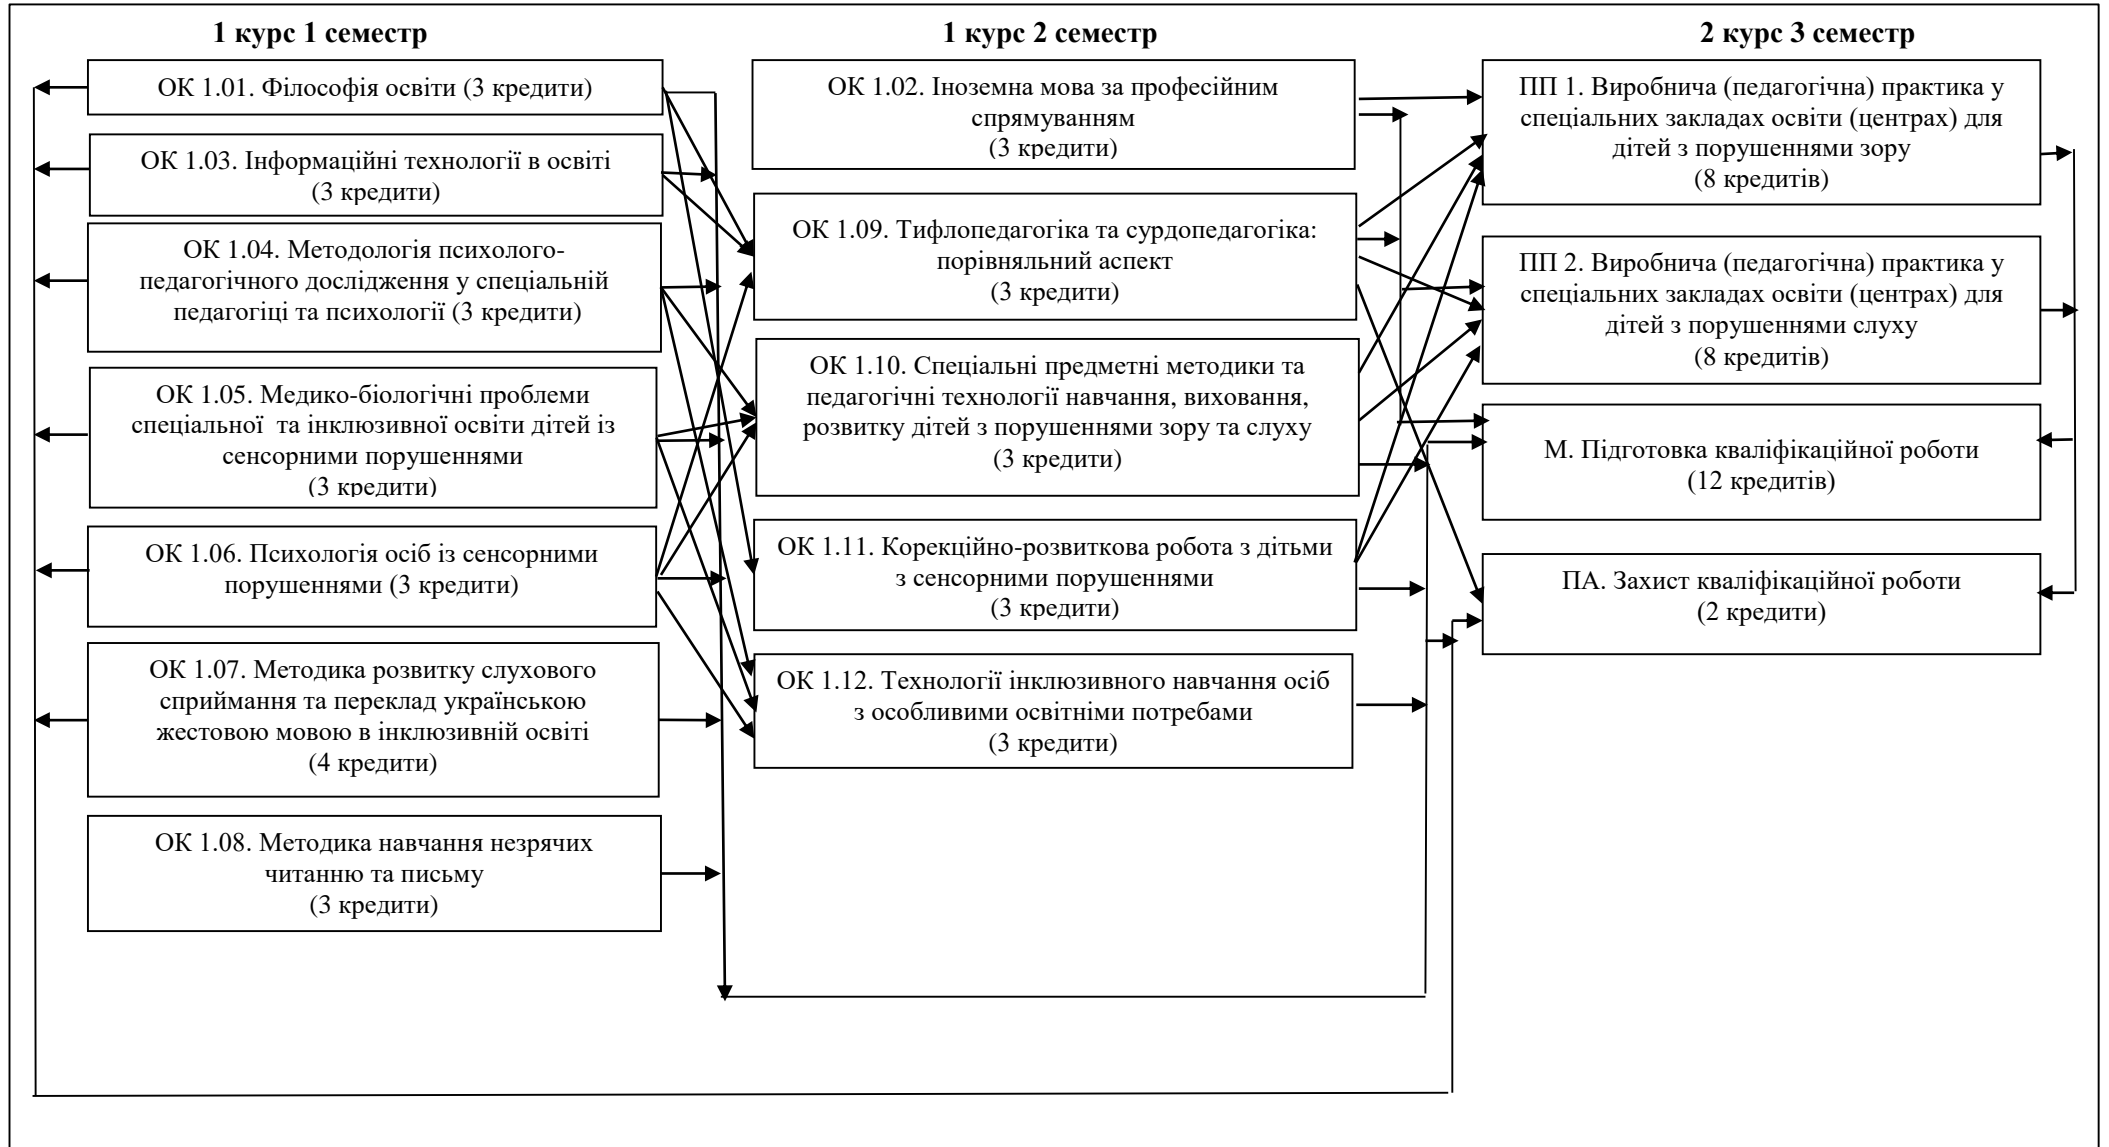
1 курс 1 семестр

ОК 1.01. Філософія освіти (3 кредити)

ОК 1.03. Інформаційні технології в освіті (3 кредити)

ОК 1.04. Методологія психолого-педагогічного дослідження у спеціальній педагогіці та психології (3 кредити)

ОК 1.05. Медико-біологічні проблеми спеціальної та інклюзивної освіти дітей із сенсорними порушеннями (3 кредити)

ОК 1.06. Психологія осіб із сенсорними порушеннями (3 кредити)

ОК 1.07. Методика розвитку слухового сприймання та переклад українською жестовою мовою в інклюзивній освіті (4 кредити)

ОК 1.08. Методика навчання незрячих читанню та письму (3 кредити)

1 курс 2 семестр

ОК 1.02. Іноземна мова за професійним спрямуванням (3 кредити)

ОК 1.09. Тифлопедагогіка та сурдопедагогіка: порівняльний аспект (3 кредити)

ОК 1.10. Спеціальні предметні методики та педагогічні технології навчання, виховання, розвитку дітей з порушеннями зору та слуху (3 кредити)

ОК 1.11. Корекційно-розвиткова робота з дітьми з сенсорними порушеннями (3 кредити)

ОК 1.12. Технології інклюзивного навчання осіб з особливими освітніми потребами (3 кредити)

2 курс 3 семестр

ПП 1. Виробнича (педагогічна) практика у спеціальних закладах освіти (центрах) для дітей з порушеннями зору (8 кредитів)

ПП 2. Виробнича (педагогічна) практика у спеціальних закладах освіти (центрах) для дітей з порушеннями слуху (8 кредитів)

М. Підготовка кваліфікаційної роботи (12 кредитів)

ПА. Захист кваліфікаційної роботи (2 кредити)